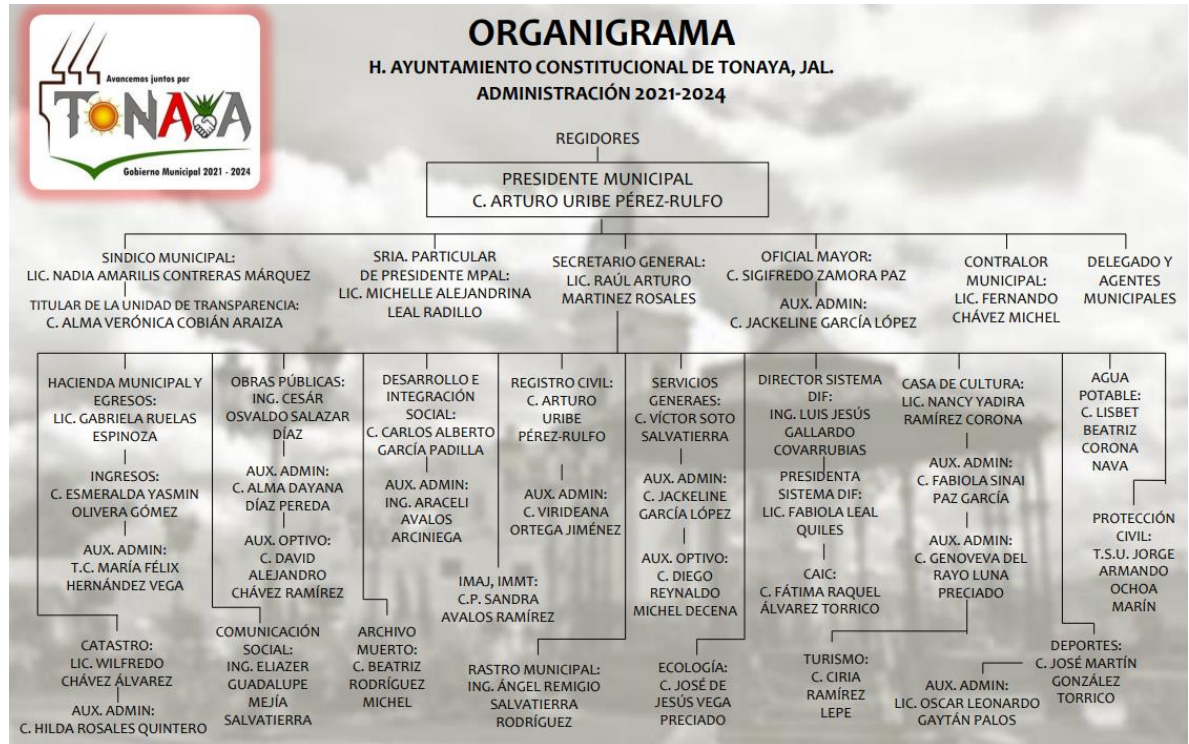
Avancemos juntos por
TONAYA
Gobierno Municipal 2021 - 2024

ORGANIGRAMA
H. AYUNTAMIENTO CONSTITUCIONAL DE TONAYA, JAL.
ADMINISTRACIÓN 2021-2024

REGIDORES

PRESIDENTE MUNICIPAL
C. ARTURO URIBE PÉREZ-RULFO

SINDICO MUNICIPAL:
LIC. NADIA AMARILIS CONTRERAS MÁRQUEZ

TITULAR DE LA UNIDAD DE TRANSPARENCIA:
C. ALMA VERÓNICA COBIÁN ARAIZA

SRIA. PARTICULAR DE PRESIDENTE MPAL:
LIC. MICHELLE ALEJANDRINA LEAL RADILLO

SECRETARIO GENERAL:
LIC. RAÚL ARTURO MARTINEZ ROSALES

OFICIAL MAYOR:
C. SIGIFREDO ZAMORA PAZ

AUX. ADMIN:
C. JACKELINE GARCÍA LÓPEZ

CONTRALOR MUNICIPAL:
LIC. FERNANDO CHÁVEZ MICHEL

DELEGADO Y AGENTES MUNICIPALES

HACIENDA MUNICIPAL Y EGRESOS:
LIC. GABRIELA RUELAS ESPINOZA

INGRESOS:
C. ESMERALDA YASMIN OLIVERA GÓMEZ

AUX. ADMIN:
T.C. MARÍA FÉLIX HERNÁNDEZ VEGA

CATASTRO:
LIC. WILFREDO CHÁVEZ ÁLVAREZ

AUX. ADMIN:
C. HILDA ROSALES QUINTERO

OBRAS PÚBLICAS:
ING. CESÁR OSVALDO SALAZAR DÍAZ

AUX. ADMIN:
C. ALMA DAYANA DÍAZ PEREDA

AUX. OPTIVO:
C. DAVID ALEJANDRO CHÁVEZ RAMÍREZ

COMUNICACIÓN SOCIAL:
ING. ELIAZER GUADALUPE MEJÍA SALVATIERRA

DESARROLLO E INTEGRACIÓN SOCIAL:
C. CARLOS ALBERTO GARCÍA PADILLA

AUX. ADMIN:
ING. ARACELI AVALOS ARCINIEGA

ARCHIVO MUERTO:
C. BEATRIZ RODRÍGUEZ MICHEL

REGISTRO CIVIL:
C. ARTURO URIBE PÉREZ-RULFO

AUX. ADMIN:
C. VIRIDEANA ORTEGA JIMÉNEZ

IMAJ, IMMT:
C.P. SANDRA AVALOS RAMÍREZ

RASTRO MUNICIPAL:
ING. ÁNGEL REMIGIO SALVATIERRA RODRÍGUEZ

SERVICIOS GENERAES:
C. VÍCTOR SOTO SALVATIERRA

AUX. ADMIN:
C. JACKELINE GARCÍA LÓPEZ

AUX. OPTIVO:
C. DIEGO REYNALDO MICHEL DECENA

ECOLOGÍA:
C. JOSÉ DE JESÚS VEGA PRECIADO

DIRECTOR SISTEMA DIF:
ING. LUIS JESÚS GALLARDO COVARRUBIAS

PRESIDENTA SISTEMA DIF:
LIC. FABIOLA LEAL QUILES

CAIC:
C. FÁTIMA RAQUEL ÁLVAREZ TORRICO

CASA DE CULTURA:
LIC. NANCY YADIRA RAMÍREZ CORONA

AUX. ADMIN:
C. FABIOLA SINAI PAZ GARCÍA

AUX. ADMIN:
C. GENOVEVA DEL RAYO LUNA PRECIADO

TURISMO:
C. CIRIA RAMÍREZ LEPE

AUX. ADMIN:
LIC. OSCAR LEONARDO GAYTÁN PALOS

AGUA POTABLE:
C. LISBET BEATRIZ CORONA NAVA

PROTECCIÓN CIVIL:
T.S.U. JORGE ARMANDO OCHOA MARÍN

DEPORTES:
C. JOSÉ MARTÍN GONZÁLEZ TORRICO